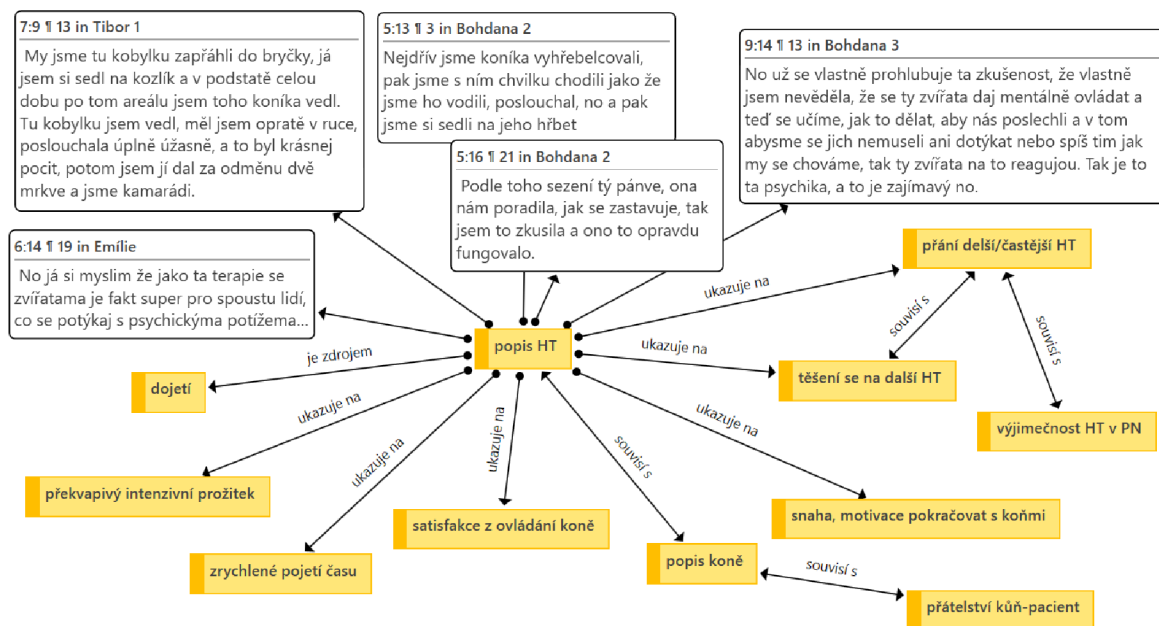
7:9 ¶ 13 in Tibor 1

My jsme tu kobylku zapřáhli do bryčky, já jsem si sedl na kozlík a v podstatě celou dobu po tom areálu jsem toho koníka vedl. Tu kobylku jsem vedl, měl jsem opratě v ruce, poslouchala úplně úžasně, a to byl krásnej pocit, potom jsem jí dal za odměnu dvě mrkve a jsme kamarádi.

5:13 ¶ 3 in Bohdana 2

Nejdřív jsme koníka vyhřebelcovali, pak jsme s ním chvilku chodili jako že jsme ho vodili, poslouchal, no a pak jsme si sedli na jeho hřbet

9:14 ¶ 13 in Bohdana 3

No už se vlastně prohlubuje ta zkušenost, že vlastně jsem nevěděla, že se ty zvířata daj mentálně ovládat a teď se učíme, jak to dělat, aby nás poslechli a v tom abysme se jich nemuseli ani dotýkat nebo spíš tim jak my se chováme, tak ty zvířata na to reagujou. Tak je to ta psychika, a to je zajímavý no.

5:16 ¶ 21 in Bohdana 2

Podle toho sezení tý pánve, ona nám poradila, jak se zastavuje, tak jsem to zkusila a ono to opravdu fungovalo.

6:14 ¶ 19 in Emílie

No já si myslim že jako ta terapie se zvířatama je fakt super pro spoustu lidí, co se potýkaj s psychickýma potížema...

přání delší/častější HT

ukazuje na

souvisí s

souvisí s

popis HT

je zdrojem

ukazuje na

těšení se na další HT

dojetí

výjimečnost HT v PN

ukazuje na

ukazuje na

ukazuje na

souvisí s

ukazuje na

překvapivý intenzivní prožitek

snaha, motivace pokračovat s koňmi

satisfakce z ovládání koně

popis koně

souvisí s

zrychlené pojetí času

přátelství kůň-pacient